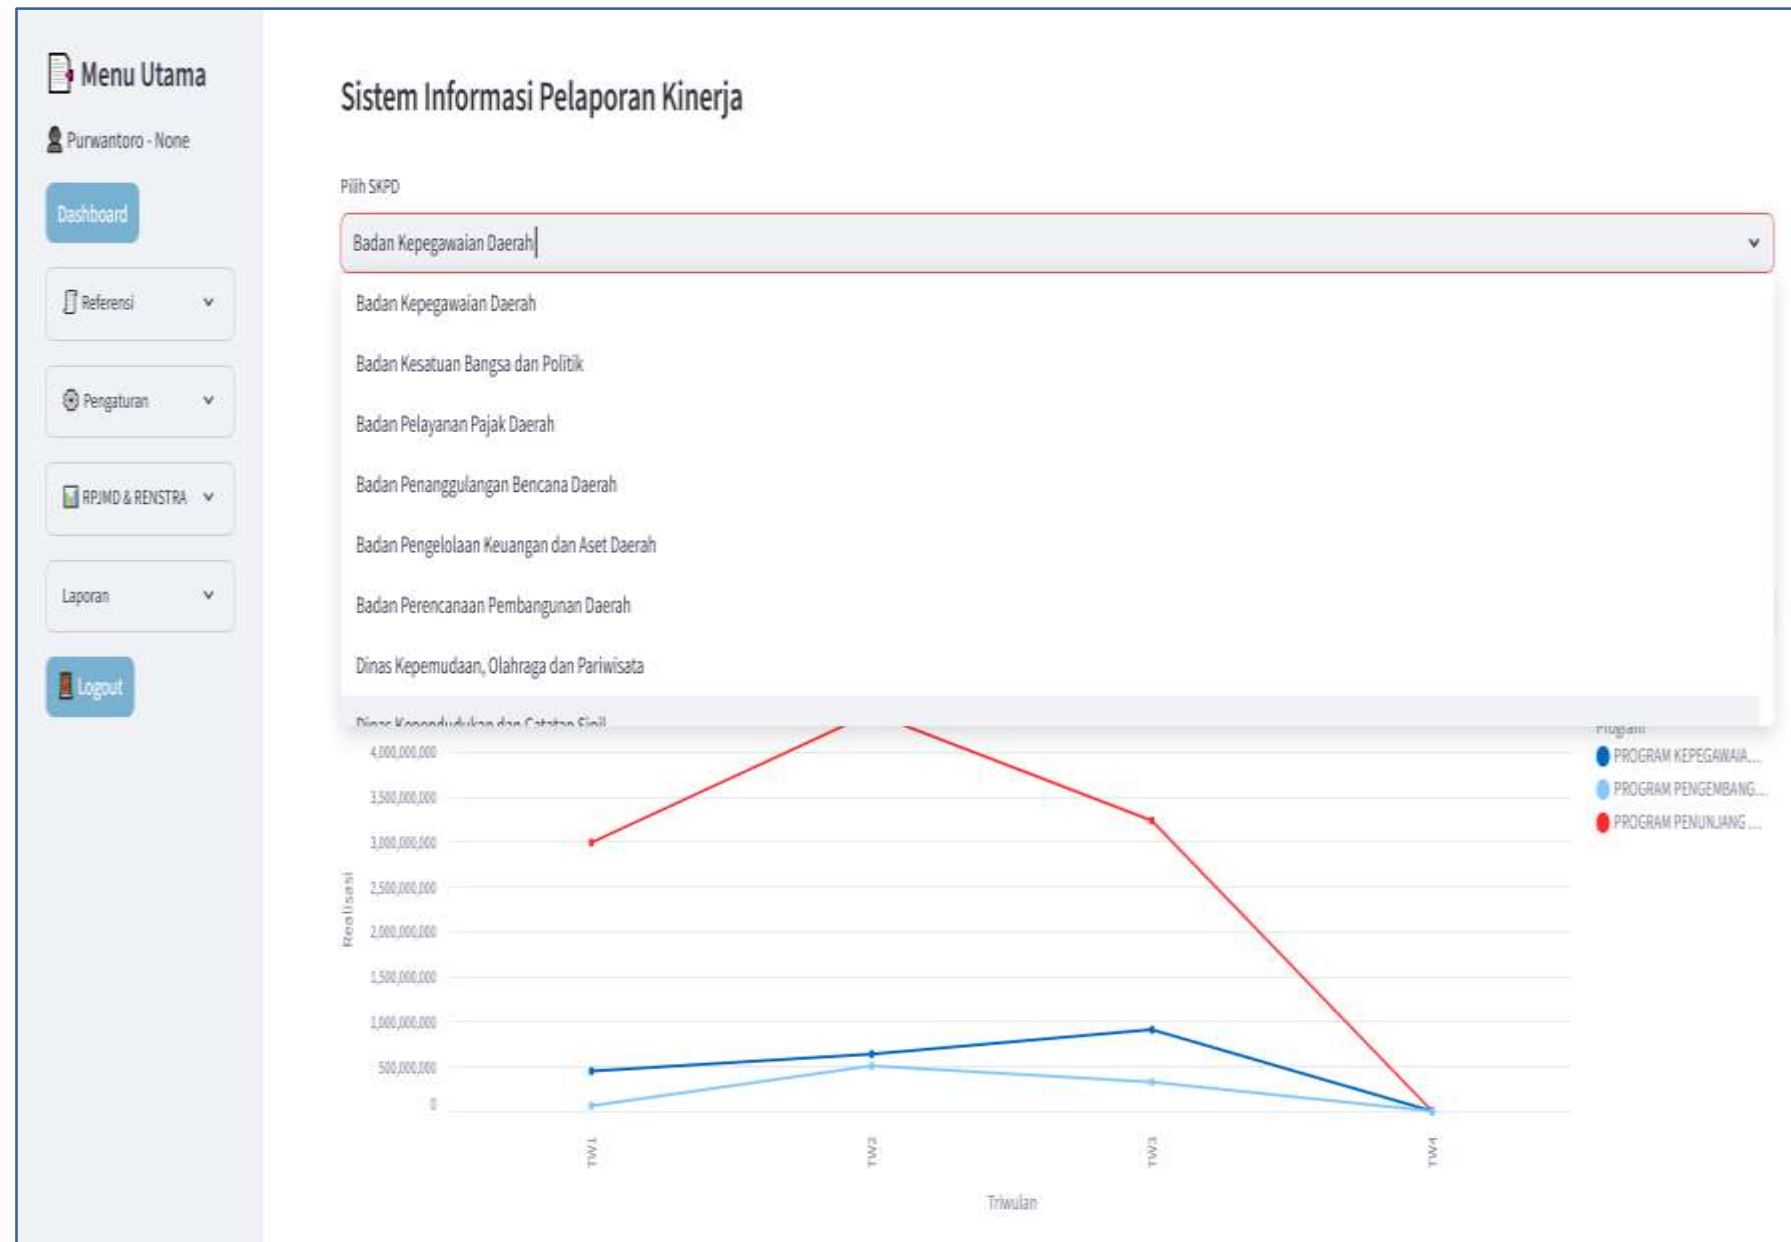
Menu Utama

Purwantoro - None

Dashboard

Referensi

Pengaturan

RPJMD & RENSTRA

Laporan

Logout

Sistem Informasi Pelaporan Kinerja

Pilih SKPD

Badan Kepegawaian Daerah

Badan Kepegawaian Daerah

Badan Kesatuan Bangsa dan Politik

Badan Pelayanan Pajak Daerah

Badan Penanggulangan Bencana Daerah

Badan Pengelolaan Keuangan dan Aset Daerah

Badan Perencanaan Pembangunan Daerah

Dinas Kepemudaan, Olahraga dan Pariwisata

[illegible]

Program

PROGRAM KEPEGAWAIA...

PROGRAM PENGEMBANG...

PROGRAM PENUNJANG ...

4,000,000,000

3,500,000,000

3,000,000,000

2,500,000,000

2,000,000,000

1,500,000,000

1,000,000,000

500,000,000

0

Realisasi

TW1

TW2

TW3

TW4

Triwulan